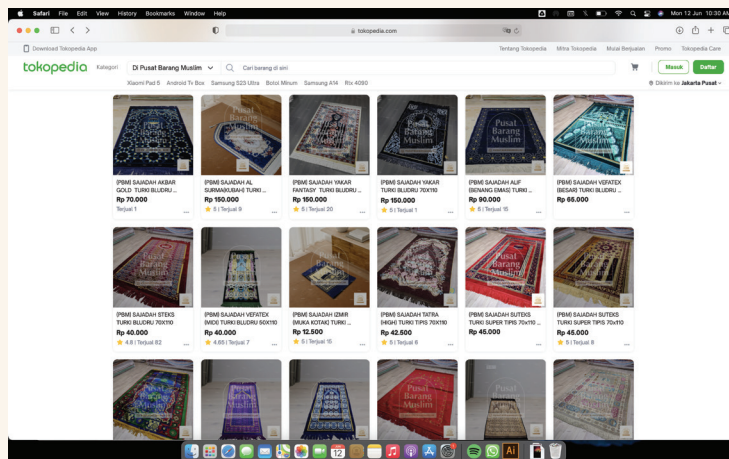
Safari File Edit View History Bookmarks Window Help

Mon 12 Jun 10:30 AM

tokopedia.com

Download Tokopedia App

Tentang Tokopedia Mitra Tokopedia Mulai Berjualan Promo Tokopedia Care

tokopedia Kategori Di Pusat Barang Muslim Cari barang di sini

Masuk Daftar

Xiaomi Pad 5 Android Tv Box Samsung S23 Ultra Botol Minum Samsung A14 Rtx 4090

Dikirim ke Jakarta Pusat

(PBM) SAJADAH AKBAR GOLD TURKI BLUDRU ...
Rp 70.000
Terjual 1

(PBM) SAJADAH AL SURMA(KUBAH) TURKI ...
Rp 150.000
5 | Terjual 9

(PBM) SAJADAH YAKAR FANTASY TURKI BLUDRU ...
Rp 150.000
5 | Terjual 20

(PBM) SAJADAH YAKAR TURKI BLUDRU 70X110
Rp 150.000
5 | Terjual 1

(PBM) SAJADAH ALIF (BENANG EMAS) TURKI ...
Rp 90.000
5 | Terjual 15

(PBM) SAJADAH VEFATEX (BESAR) TURKI BLUDRU ...
Rp 66.000

(PBM) SAJADAH STEKS TURKI BLUDRU 70X110
Rp 40.000
4.8 | Terjual 82

(PBM) SAJADAH VEFATEX (MIDI) TURKI BLUDRU 50X110
Rp 40.000
4.85 | Terjual 7

(PBM) SAJADAH IZMIR (MUKA KOTAK) TURKI ...
Rp 12.500
5 | Terjual 15

(PBM) SAJADAH TATRA (HIGH) TURKI TIPIS 70X110
Rp 42.500
5 | Terjual 6

(PBM) SAJADAH SUTEKS TURKI SUPER TIPIS 70x110 ...
Rp 45.000

(PBM) SAJADAH SUTEKS TURKI SUPER TIPIS 70x110
Rp 45.000
5 | Terjual 8

Pusat Barang Muslim